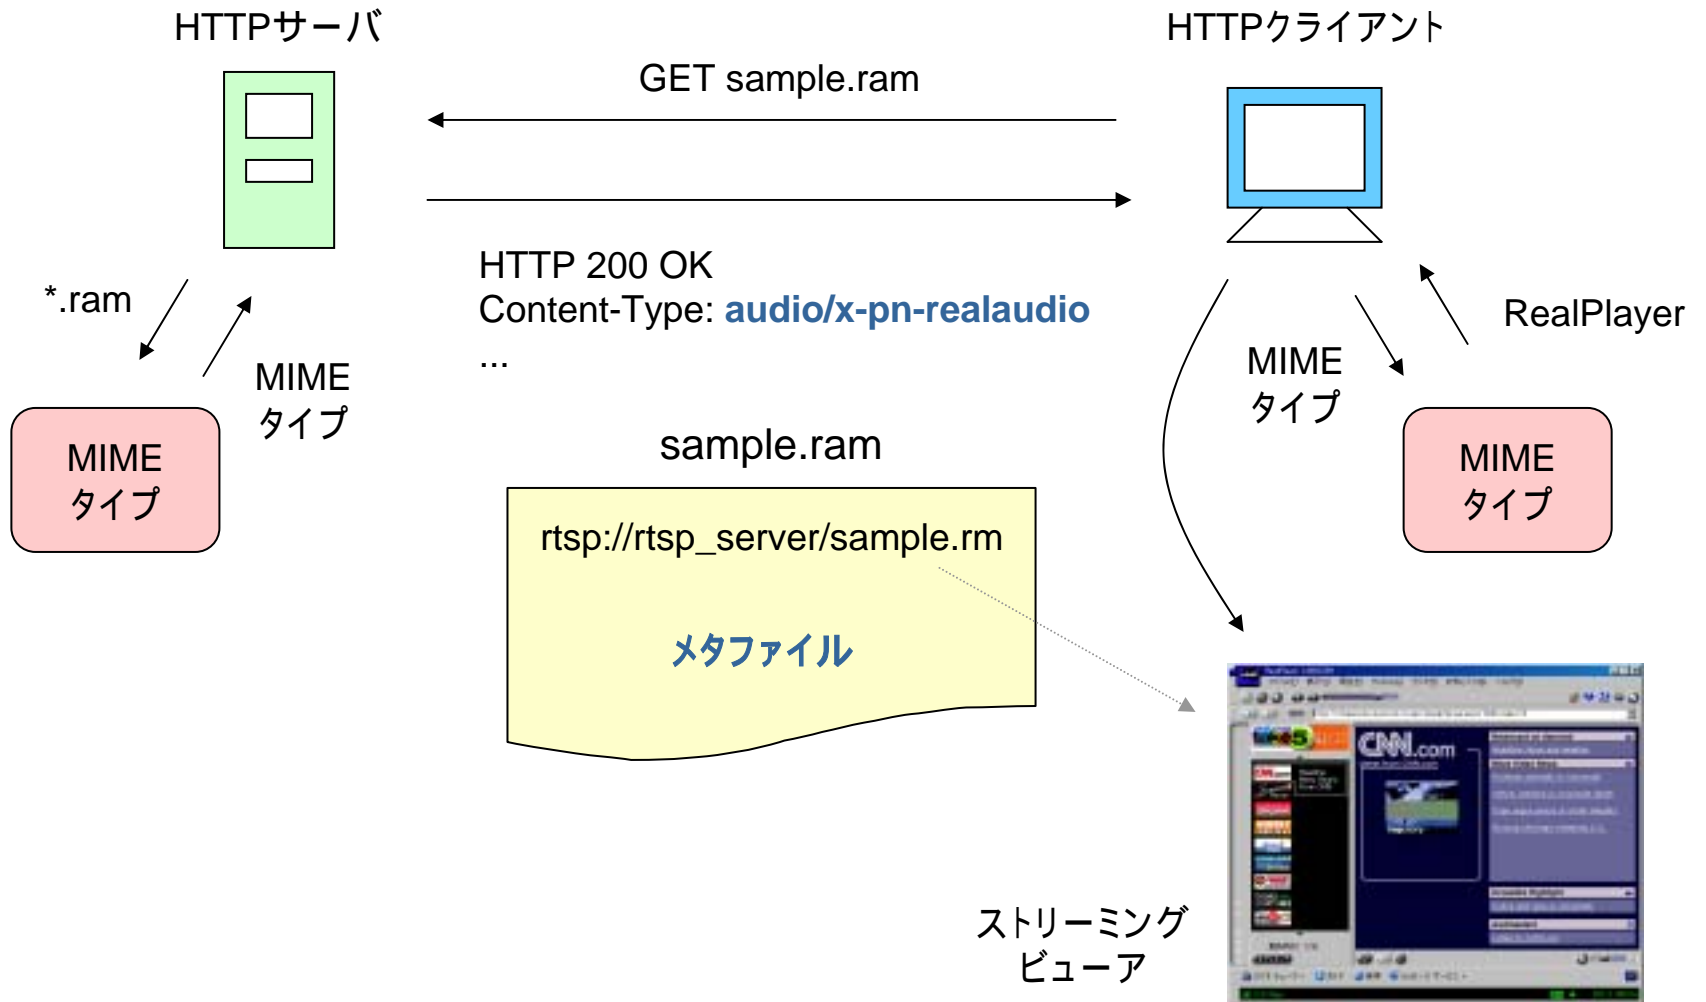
HTTPサーバ

HTTPクライアント

GET sample.ram

HTTP 200 OK
Content-Type: audio/x-pn-realaudio
...

*.ram

MIME
タイプ

MIME
タイプ

sample.ram

rtsp://rtsp_server/sample.rm

メタファイル

RealPlayer

MIME
タイプ

MIME
タイプ

CNN.com

ストリーミング
ビューア